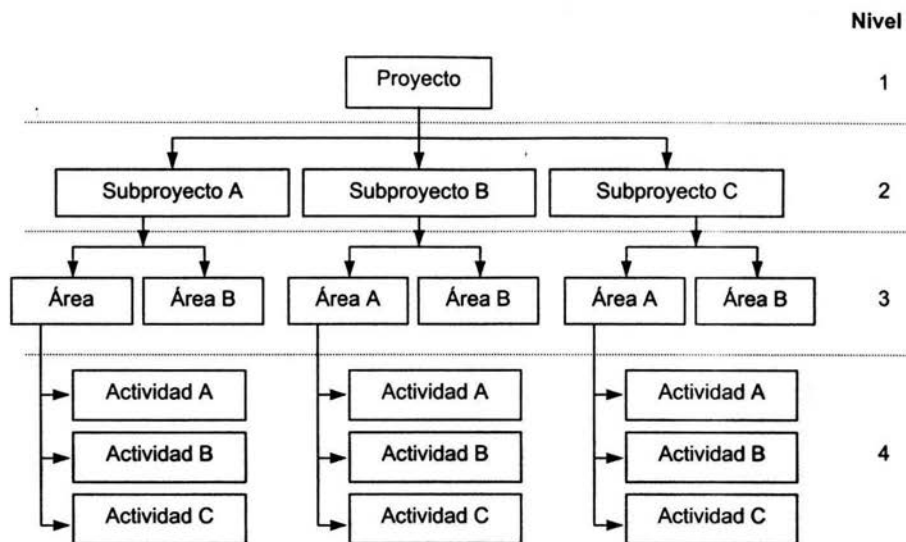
Nivel

Proyecto

1

Subproyecto A

Subproyecto B

Subproyecto C

2

Área

Área B

Área A

Área B

Área A

Área B

3

Actividad A

Actividad B

Actividad C

Actividad A

Actividad B

Actividad C

Actividad A

Actividad B

Actividad C

4